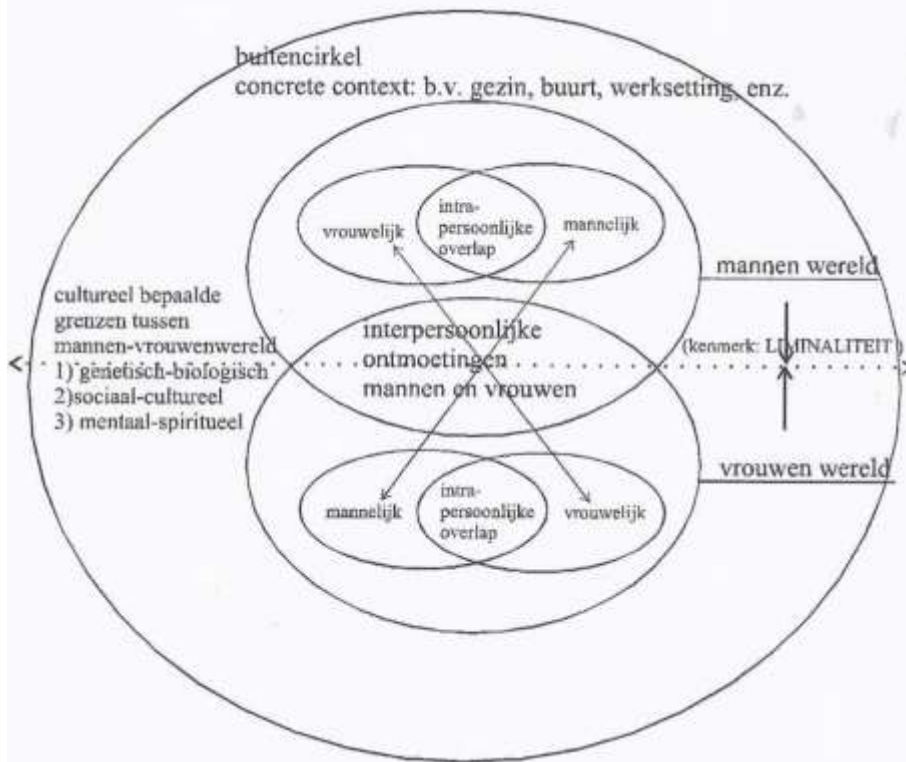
buitencirkel
concrete context: b.v. gezin, buurt, werksetting, enz.

vrouwelijk

intra-persoonlijke overlap

mannelijk

mannen wereld

cultureel bepaalde grenzen tussen mannen-vrouwenwereld
1) genetisch-biologisch
2) sociaal-cultureel
3) mentaal-spiritueel

interpersoonlijke ontmoetingen mannen en vrouwen

(kenmerk: LIMINALITEIT)

vrouwen wereld

mannelijk

intra-persoonlijke overlap

vrouwelijk